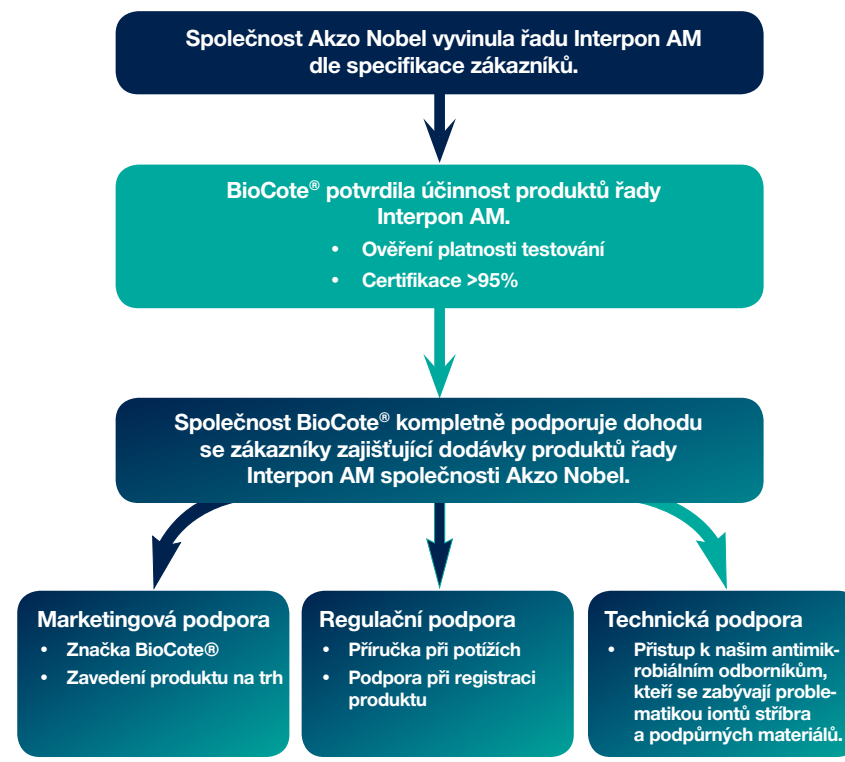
Společnost Akzo Nobel vyvinula řadu Interpon AM dle specifikace zákazníků.

BioCote® potvrdila účinnost produktů řady Interpon AM.

- Ověření platnosti testování
- Certifikace >95%

Společnost BioCote® kompletně podporuje dohodu se zákazníky zajišťující dodávky produktů řady Interpon AM společnosti Akzo Nobel.

Marketingová podpora
- Značka BioCote®
- Zavedení produktu na trh

Regulační podpora
- Příručka při potížích
- Podpora při registraci produktu

Technická podpora
- Přístup k našim antimikrobiálním odborníkům, kteří se zabývají problematikou iontů stříbra a podpůrných materiálů.